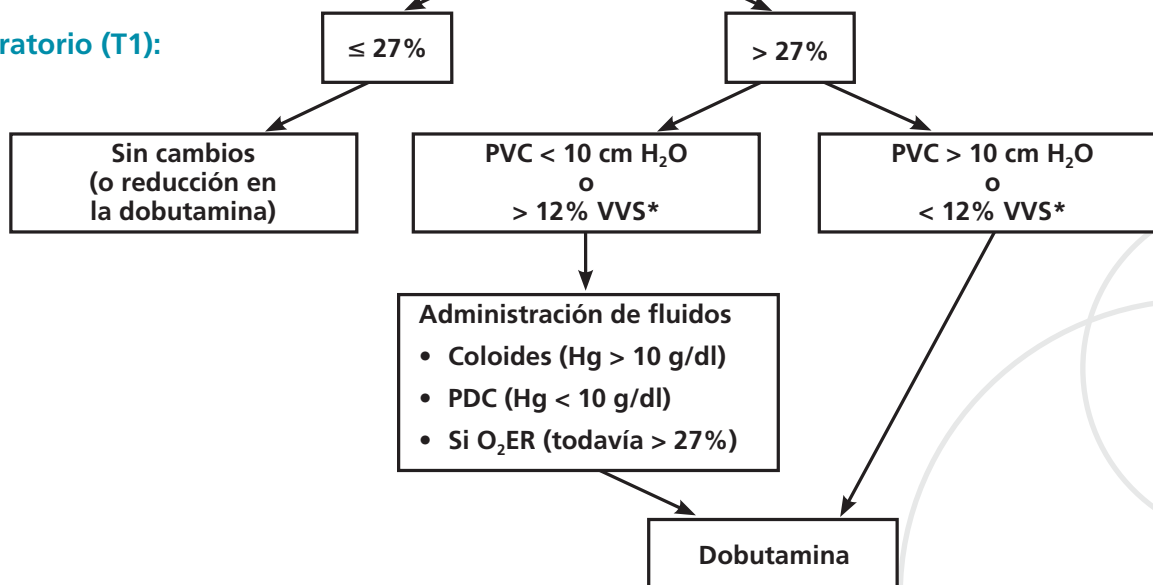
ratorio (T1):

≤ 27%

> 27%

Sin cambios (o reducción en la dobutamina)

PVC < 10 cm $H_2O$ o > 12% VVS*

PVC > 10 cm $H_2O$ o < 12% VVS*

Administración de fluidos
• Coloides (Hg > 10 g/dl)
• PDC (Hg < 10 g/dl)
• Si $O_2$ER (todavía > 27%)

Dobutamina